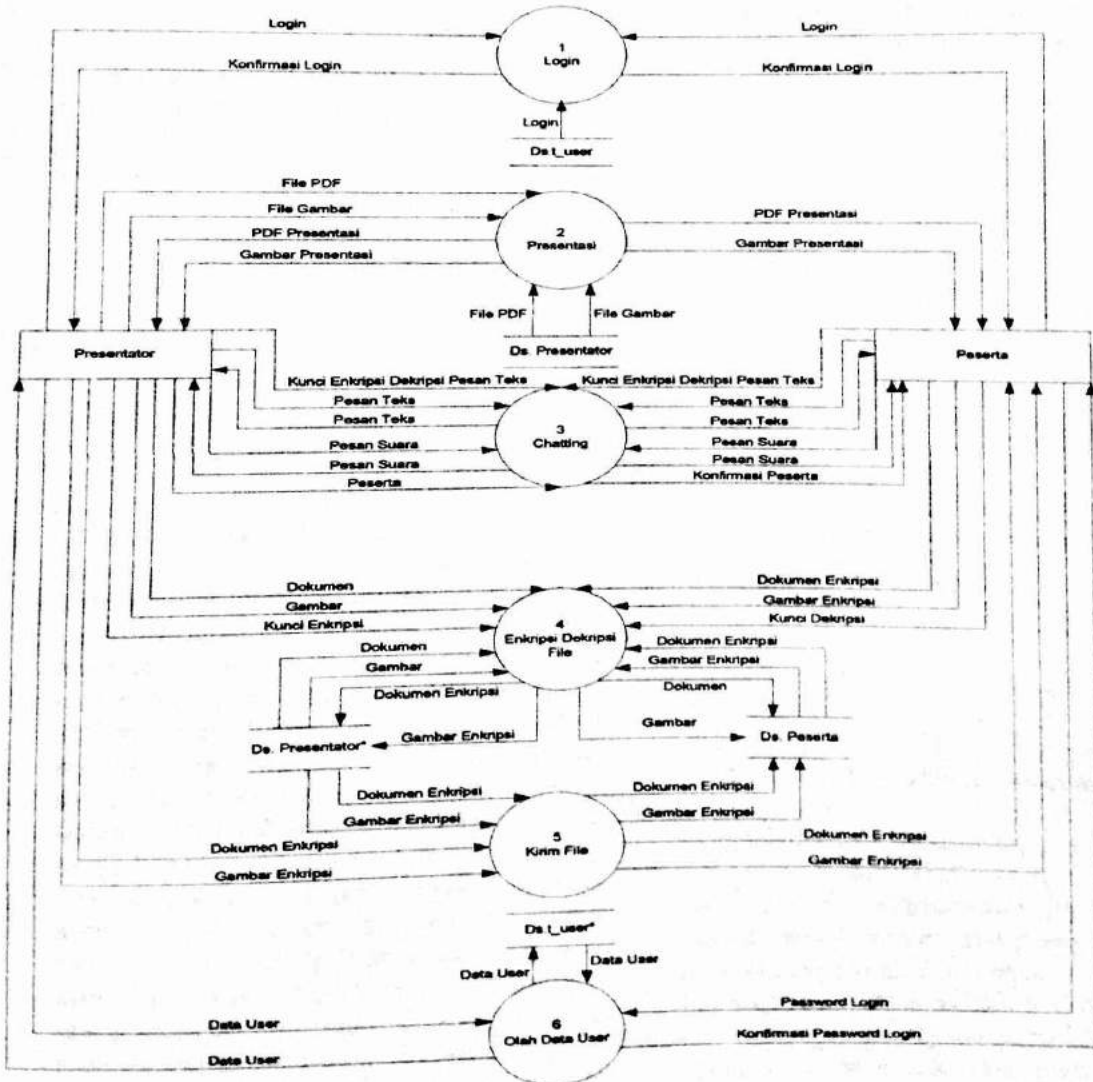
Login
Login
1
Login
Konfirmasi Login
Konfirmasi Login
Login
Ds t_user
File PDF
File Gambar
2
Presentasi
PDF Presentasi
PDF Presentasi
Gambar Presentasi
Gambar Presentasi
File PDF
File Gambar
Ds. Presentator
Presentator
Peserta
Kunci Enkripsi Dekripsi Pesan Teks
Kunci Enkripsi Dekripsi Pesan Teks
Pesan Teks
Pesan Teks
Pesan Teks
Pesan Teks
3
Chatting
Pesan Suara
Pesan Suara
Pesan Suara
Pesan Suara
Peserta
Konfirmasi Peserta
Dokumen
Dokumen Enkripsi
Gambar
Gambar Enkripsi
Kunci Enkripsi
4
Enkripsi Dekripsi File
Kunci Dekripsi
Dokumen
Dokumen Enkripsi
Gambar
Gambar Enkripsi
Dokumen Enkripsi
Dokumen
Gambar
Ds. Presentator*
Gambar Enkripsi
Ds. Peserta
Dokumen Enkripsi
Dokumen Enkripsi
Gambar Enkripsi
Gambar Enkripsi
5
Kirim File
Dokumen Enkripsi
Dokumen Enkripsi
Gambar Enkripsi
Gambar Enkripsi
Ds t_user*
Data User
Data User
Password Login
Data User
6
Olah Data User
Konfirmasi Password Login
Data User